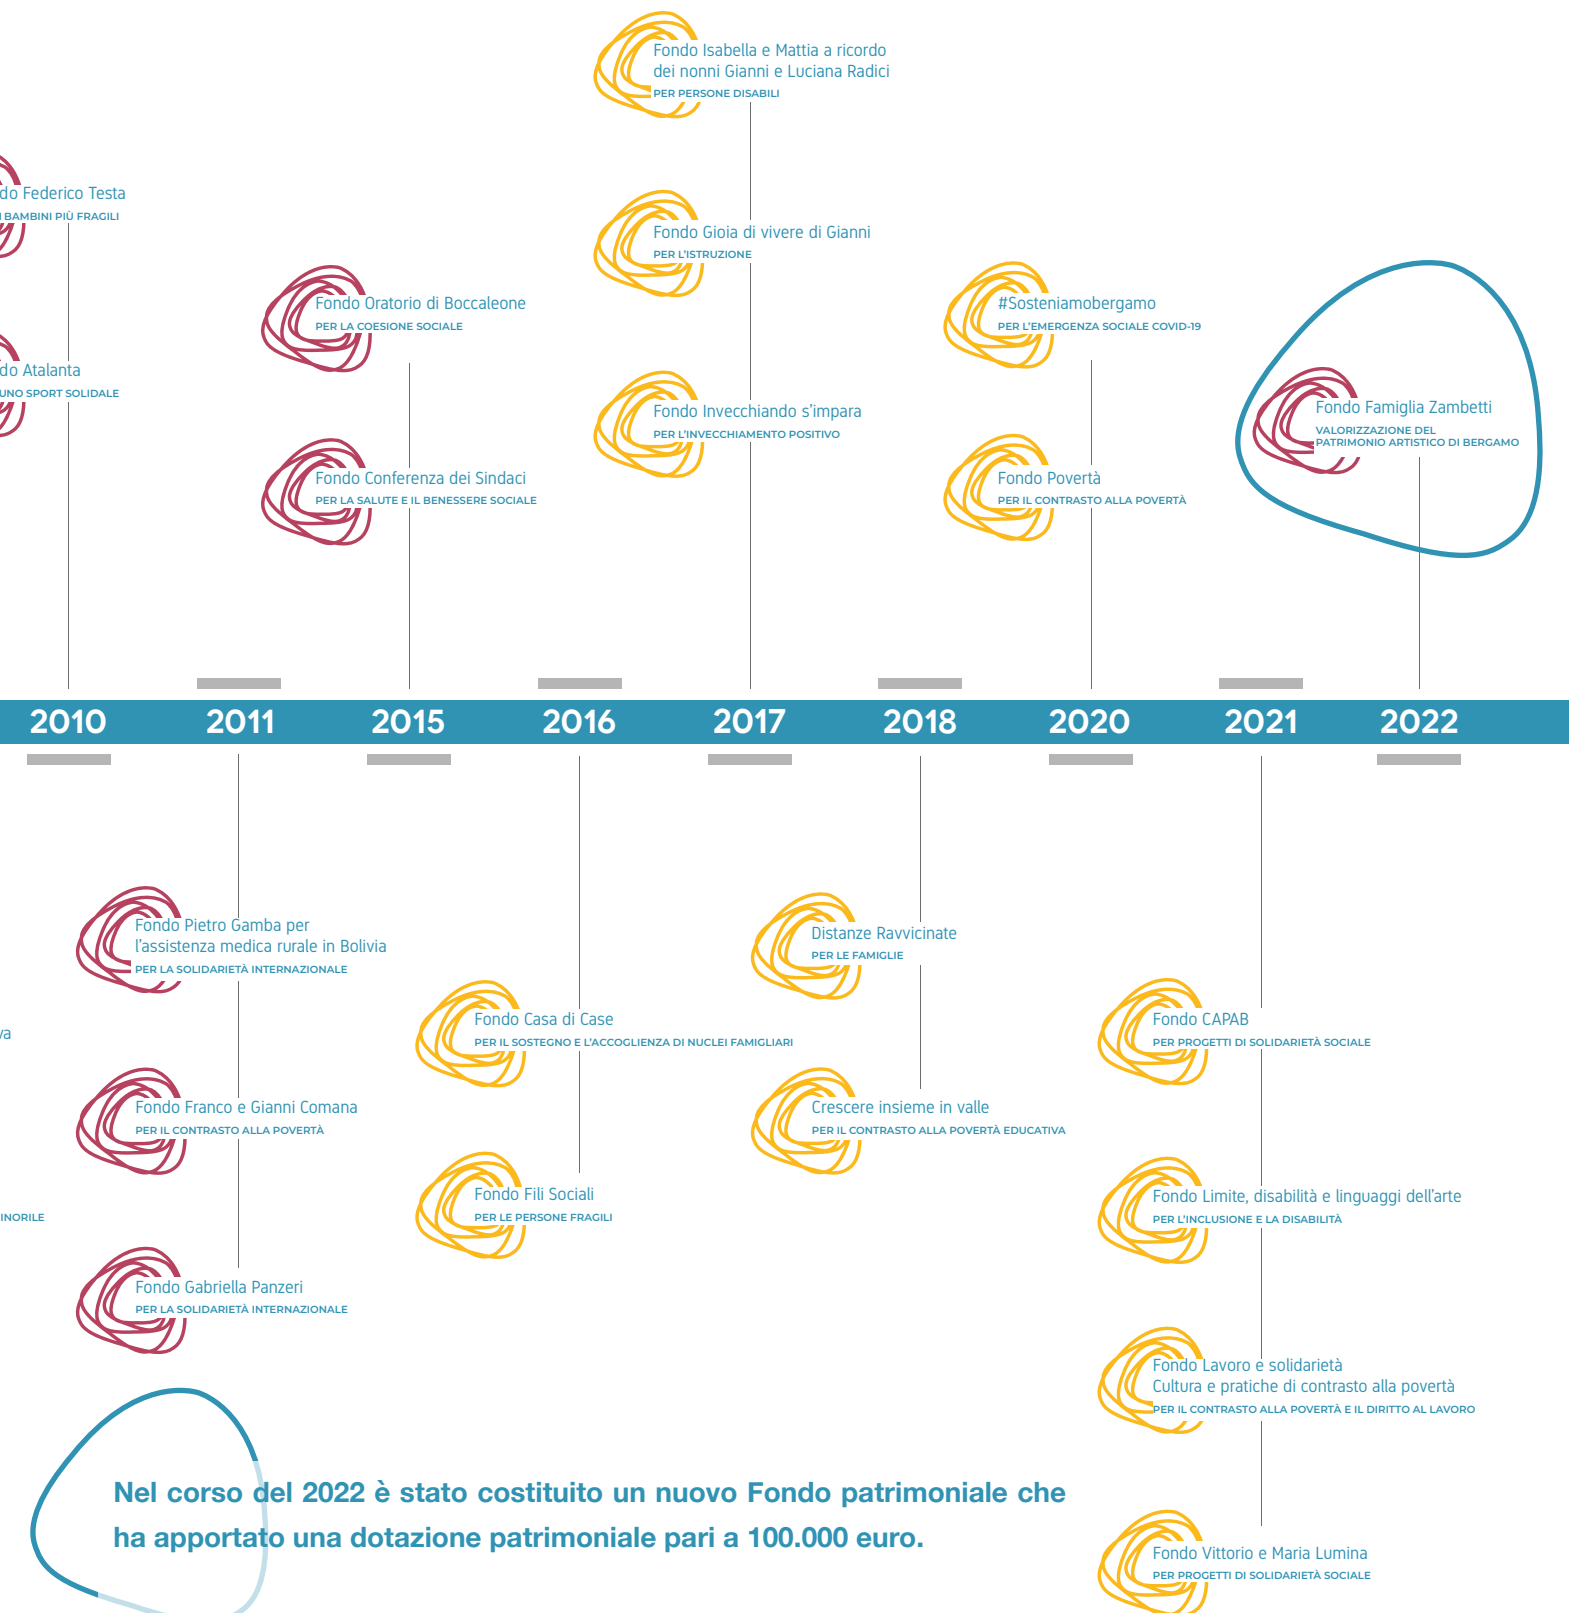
do Federico Testa
BAMBINI PIÙ FRAGILI

do Atalanta
UNO SPORT SOLIDALE

Fondo Oratorio di Boccaleone
PER LA COESIONE SOCIALE

Fondo Conferenza dei Sindaci
PER LA SALUTE E IL BENESSERE SOCIALE

Fondo Isabella e Mattia a ricordo dei nonni Gianni e Luciana Radici
PER PERSONE DISABILI

Fondo Gioia di vivere di Gianni
PER L'ISTRUZIONE

Fondo Invecchiando s'impara
PER L'INVECCHIAMENTO POSITIVO

#Sosteniamobergamo
PER L'EMERGENZA SOCIALE COVID-19

Fondo Povertà
PER IL CONTRASTO ALLA POVERTÀ

Fondo Famiglia Zambetti
VALORIZZAZIONE DEL PATRIMONIO ARTISTICO DI BERGAMO

2010 2011 2015 2016 2017 2018 2020 2021 2022

Fondo Pietro Gamba per l'assistenza medica rurale in Bolivia
PER LA SOLIDARIETÀ INTERNAZIONALE

va

Fondo Franco e Gianni Comana
PER IL CONTRASTO ALLA POVERTÀ

INORILE

Fondo Gabriella Panzeri
PER LA SOLIDARIETÀ INTERNAZIONALE

Fondo Casa di Case
PER IL SOSTEGNO E L'ACCOGLIENZA DI NUCLEI FAMIGLIARI

Fondo Fili Sociali
PER LE PERSONE FRAGILI

Distanze Ravvicinate
PER LE FAMIGLIE

Crescere insieme in valle
PER IL CONTRASTO ALLA POVERTÀ EDUCATIVA

Fondo CAPAB
PER PROGETTI DI SOLIDARIETÀ SOCIALE

Fondo Limite, disabilità e linguaggi dell'arte
PER L'INCLUSIONE E LA DISABILITÀ

Fondo Lavoro e solidarietà
Cultura e pratiche di contrasto alla povertà
PER IL CONTRASTO ALLA POVERTÀ E IL DIRITTO AL LAVORO

Fondo Vittorio e Maria Lumina
PER PROGETTI DI SOLIDARIETÀ SOCIALE

Nel corso del 2022 è stato costituito un nuovo Fondo patrimoniale che ha apportato una dotazione patrimoniale pari a 100.000 euro.